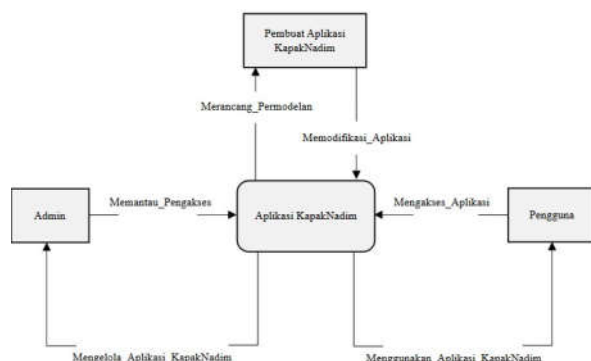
Pembuat Aplikasi KapakNadim

Merancang_Permodelan

Memodifikasi_Aplikasi

Admin

Memantau_Pengakses

Aplikasi KapakNadim

Mengakses_Aplikasi

Pengguna

Mengelola_Aplikasi_KapakNadim

Menggunakan_Aplikasi_KapakNadim